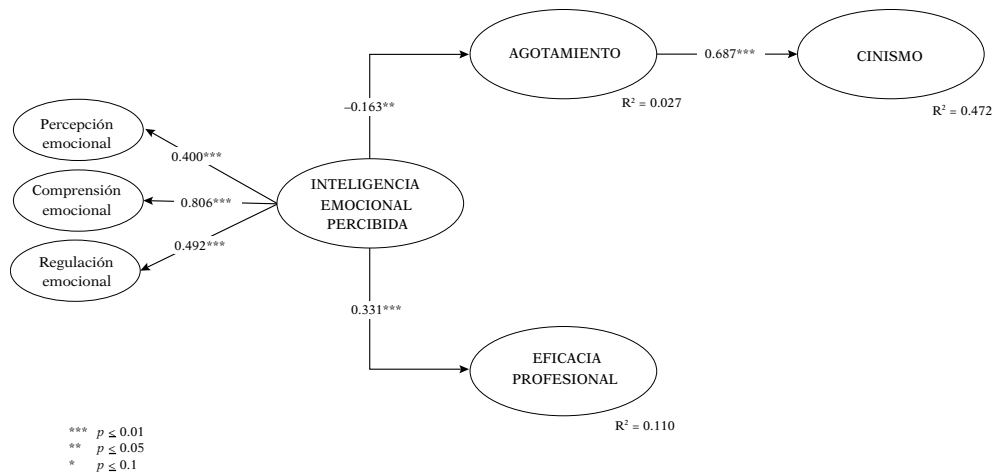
AGOTAMIENTO

0.687***

CINISMO

–0.163**

$R^2$ = 0.027

$R^2$ = 0.472

Percepción emocional

0.400***

Comprensión emocional

0.806***

INTELIGENCIA EMOCIONAL PERCIBIDA

0.492***

Regulación emocional

0.331***

EFICACIA PROFESIONAL

$R^2$ = 0.110

*** $p \leq 0.01$
** $p \leq 0.05$
* $p \leq 0.1$